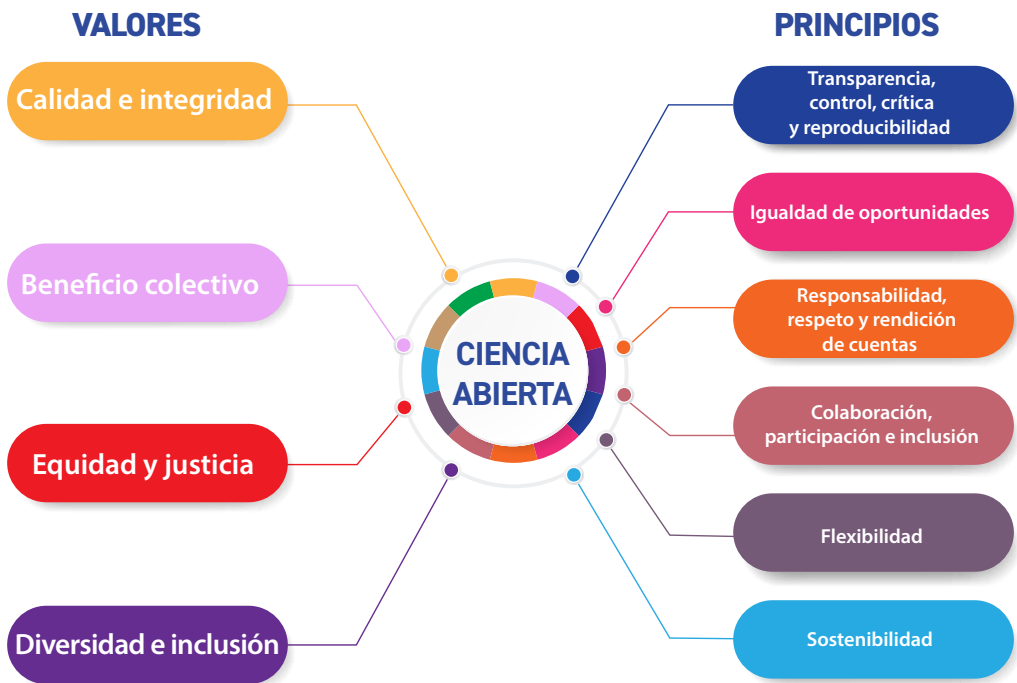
VALORES

Calidad e integridad

Beneficio colectivo

Equidad y justicia

Diversidad e inclusión

CIENCIA ABIERTA

PRINCIPIOS

Transparencia, control, crítica y reproducibilidad

Igualdad de oportunidades

Responsabilidad, respeto y rendición de cuentas

Colaboración, participación e inclusión

Flexibilidad

Sostenibilidad